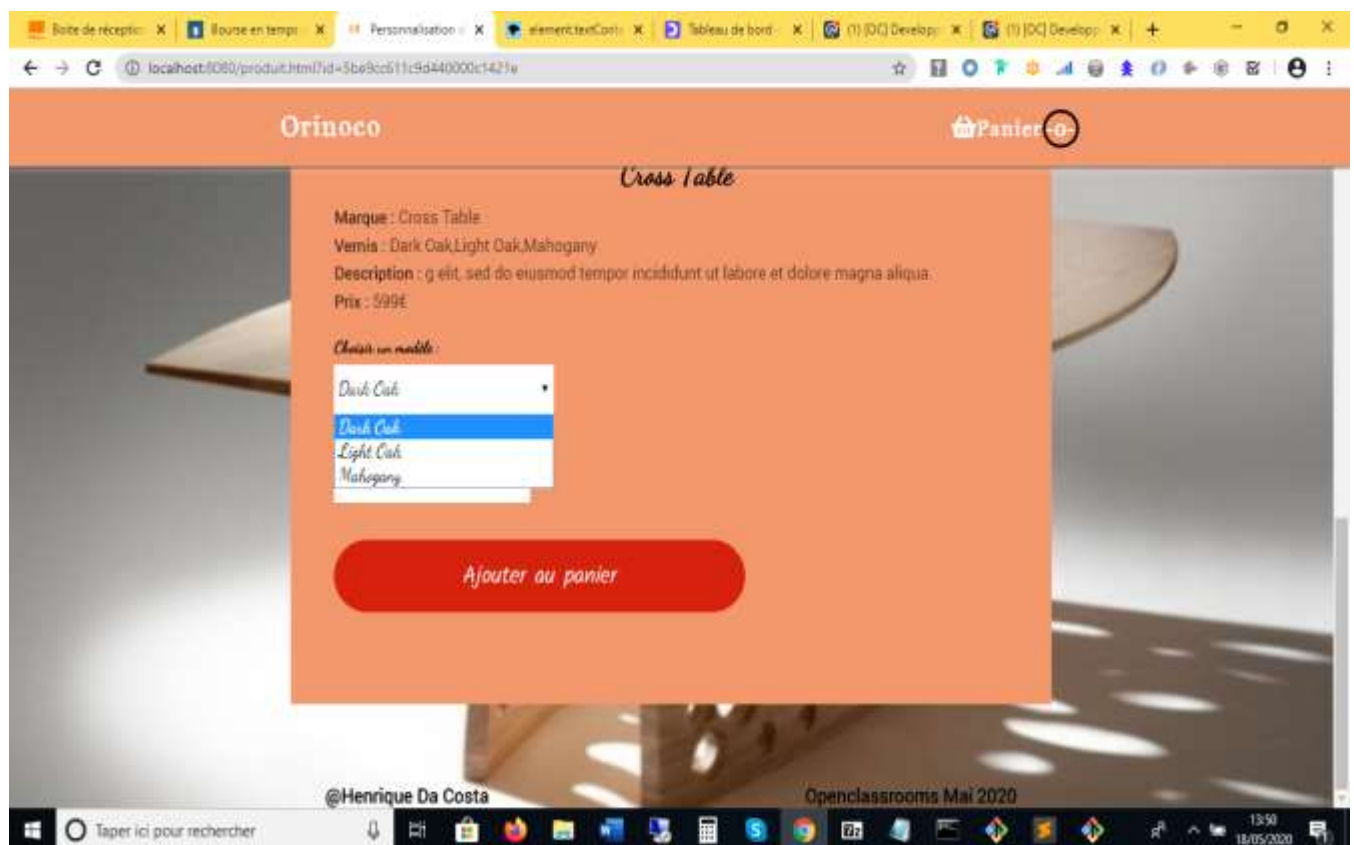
Boite de réceptio ×
Bourse en temps ×
Personnalisation ×
element.textCont ×
Tableau de bord ×
(1) [OC] Develop ×
(1) [OC] Develop ×
+

localhost:8080/produit.html?id=5be9cc611c9d440000c1421e

Orinoco

Panier -0-

Cross Table

Marque : Cross Table
Vernis : Dark Oak,Light Oak,Mahogany
Description : g elit, sed do eiusmod tempor incididunt ut labore et dolore magna aliqua.
Prix : 599€

Choisir un modèle :

Dark Oak

Dark Oak
Light Oak
Mahogany

Ajouter au panier

@Henrique Da Costa

Openclassrooms Mai 2020

Taper ici pour rechercher

13:50
18/05/2020